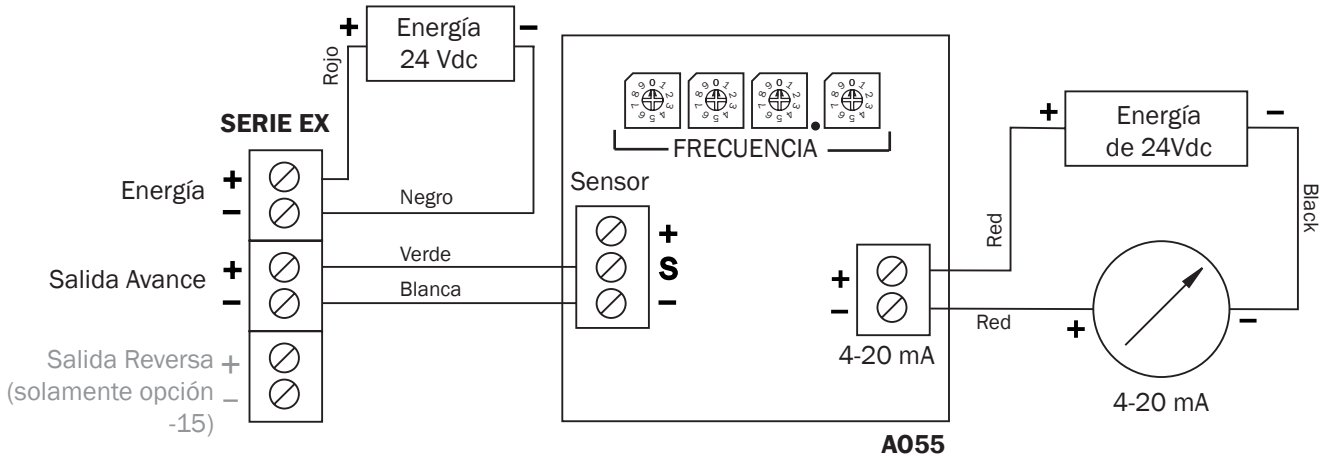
+ Energía 24 Vdc −

Rojo

SERIE EX

Energía + −

Negro

Salida Avance + −

Verde

Blanca

Salida Reversa + (solamente opción − -15)

0 1 2 3 4 5 6 7 8 9

FRECUENCIA

Sensor

+ S −

+ −

4-20 mA

A055

+ Energía de 24Vdc −

Red

Black

Red

+ −

4-20 mA